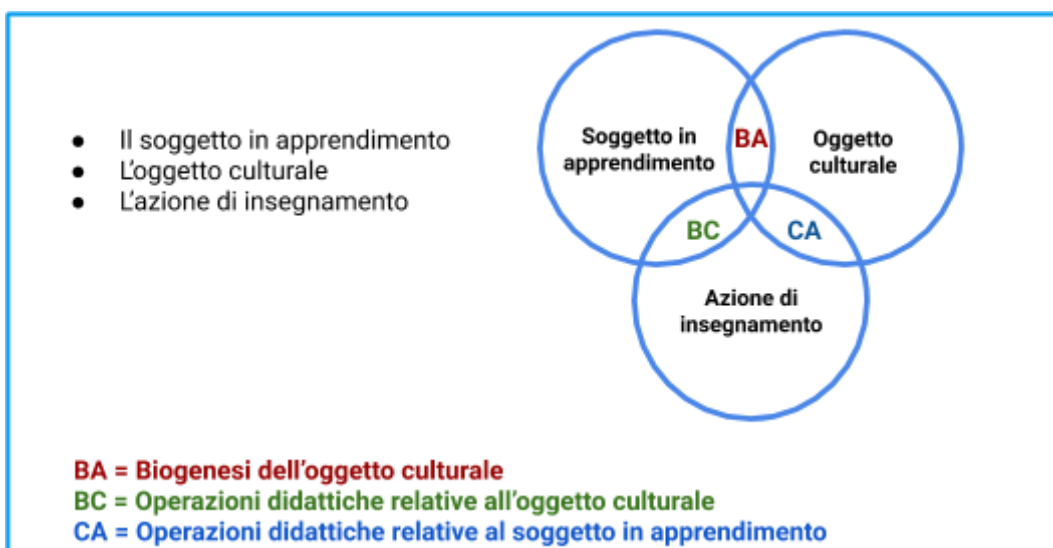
- Il soggetto in apprendimento
- L’oggetto culturale
- L’azione di insegnamento

Soggetto in apprendimento

BA

Oggetto culturale

BC

CA

Azione di insegnamento

BA = Biogenesi dell’oggetto culturale
BC = Operazioni didattiche relative all’oggetto culturale
CA = Operazioni didattiche relative al soggetto in apprendimento